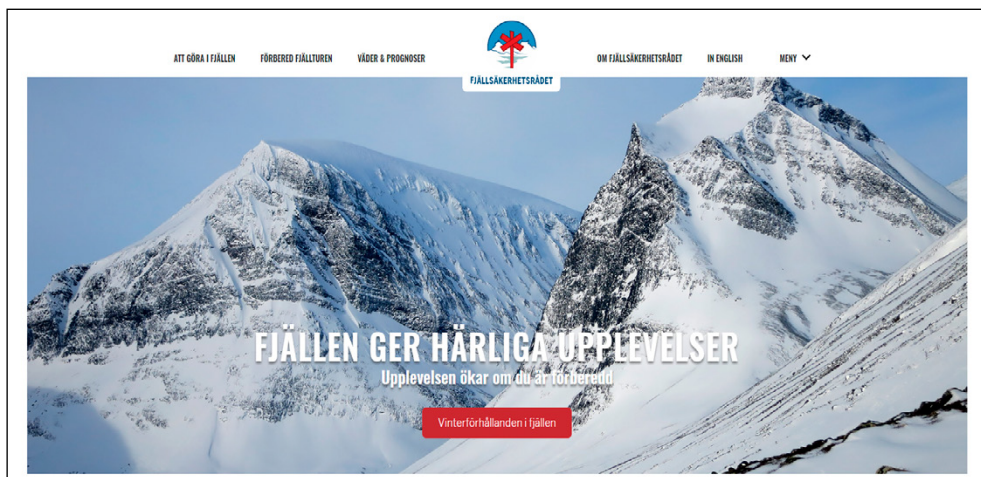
ATT GÖRA I FJÄLLEN
FÖRBERED FJÄLLTUREN
VÄDER & PROGNOSER
FJÄLLSÄKERHETSRÅDET
OM FJÄLLSÄKERHETSRÅDET
IN ENGLISH
MENY

FJÄLLEN GER HÄRLIGA UPPLEVELSER
Upplevelsen ökar om du är förberedd

Vinterförhållanden i fjällen